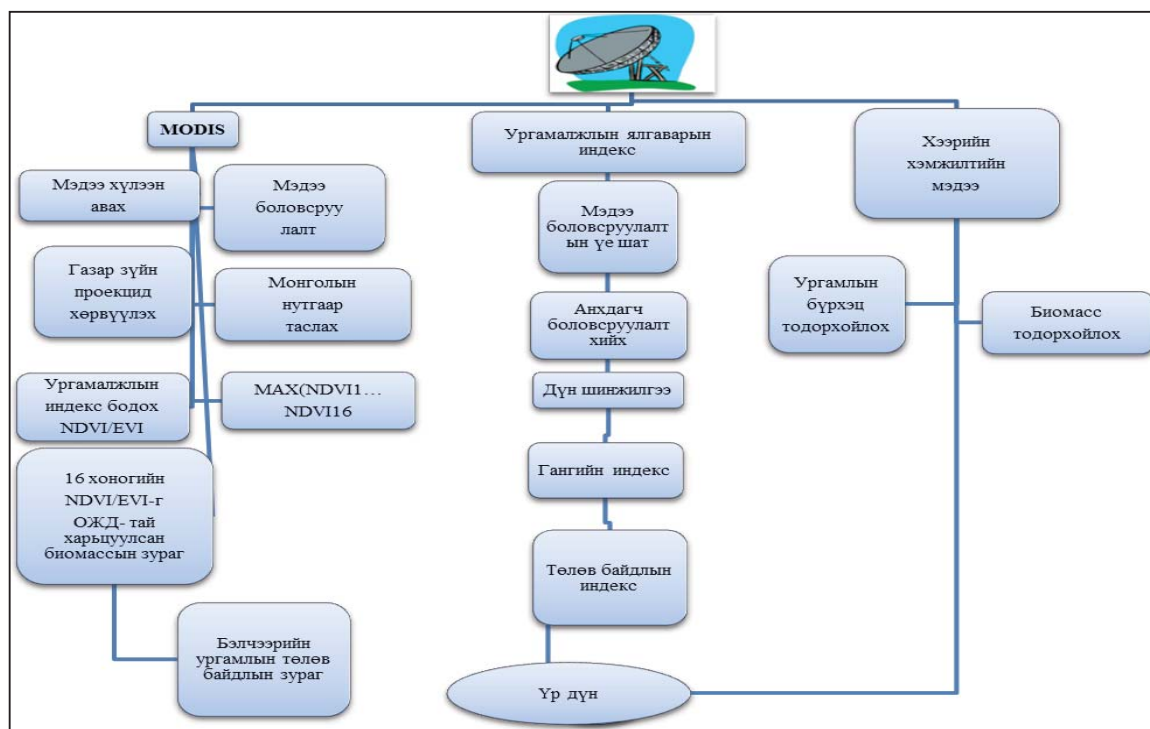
MODIS

Мэдээ хүлээн авах

Мэдээ боловсруулалт

Газар зүйн проекцид хөрвүүлэх

Монголын нутгаар таслах

Ургамалжлын индекс бодох NDVI/EVI

MAX(NDVI1… NDVI16

16 хоногийн NDVI/EVI-г ОЖД- тай харьцуулсан биомассын зураг

Бэлчээрийн ургамлын төлөв байдлын зураг

Ургамалжлын ялгаварын индекс

Мэдээ боловсруулалтын үе шат

Анхдагч боловсруулалт хийх

Дүн шинжилгээ

Гангийн индекс

Төлөв байдлын индекс

Үр дүн

Хээрийн хэмжилтийн мэдээ

Ургамлын бүрхэц тодорхойлох

Биомасс тодорхойлох